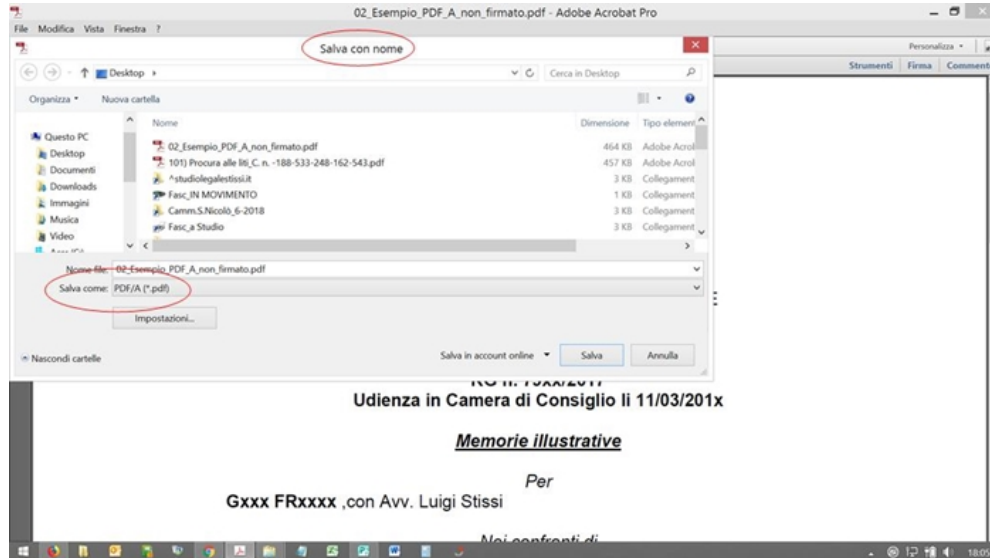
02_Esempio_PDF_A_non_firmato.pdf - Adobe Acrobat Pro

File Modifica Vista Finestra ?

Salva con nome

Personalizza

Strumenti Firma Commenti

Desktop ›

Cerca in Desktop

Organizza ▾ Nuova cartella

Nome | Dimensione | Tipo elemento
02_Esempio_PDF_A_non_firmato.pdf | 464 KB | Adobe Acrol
101) Procura alle liti_C. n. -188-533-248-162-543.pdf | 457 KB | Adobe Acrol
^studiolegalestissi.it | 3 KB | Collegament
Fasc_IN MOVIMENTO | 1 KB | Collegament
Camm.S.Nicolò_6-2018 | 3 KB | Collegament
Fasc_a Studio | 3 KB | Collegament

Questo PC
Desktop
Documenti
Downloads
Immagini
Musica
Video
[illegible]

Nome file: 02_Esempio_PDF_A_non_firmato.pdf

Salva come: PDF/A (*.pdf)

Impostazioni...

Nascondi cartelle

Salva in account online ▾

Salva

Annulla

RG n. 79xx/2017

Udienza in Camera di Consiglio li 11/03/201x

Memorie illustrative

Per

Gxxx FRxxxx ,con Avv. Luigi Stissi

Nei confronti di

18:05